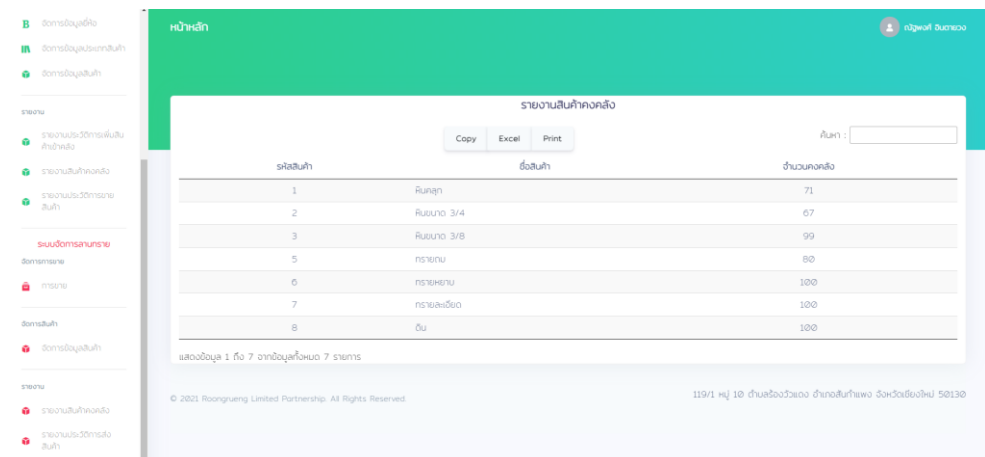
จัดการข้อมูลยี่ห้อ
จัดการข้อมูลประเภทสินค้า
จัดการข้อมูลสินค้า

รายงาน
รายงานประวัติการเพิ่มสินค้าเข้าคลัง
รายงานสินค้าคงคลัง
รายงานประวัติการขายสินค้า

ระบบจัดการสาขาทราย
จัดการการขาย
การขาย

จัดการสินค้า
จัดการข้อมูลสินค้า

รายงาน
รายงานสินค้าคงคลัง
รายงานประวัติการสั่งสินค้า

หน้าหลัก

ณัฐพงศ์ อินตาแวง

รายงานสินค้าคงคลัง

Copy Excel Print

ค้นหา :

| รหัสสินค้า | ชื่อสินค้า | จำนวนคงคลัง |
|---|---|---|
| 1 | หินคลุก | 71 |
| 2 | หินขนาด 3/4 | 67 |
| 3 | หินขนาด 3/8 | 99 |
| 5 | ทรายถม | 80 |
| 6 | ทรายหยาบ | 100 |
| 7 | ทรายละเอียด | 100 |
| 8 | ดิน | 100 |

แสดงข้อมูล 1 ถึง 7 จากข้อมูลทั้งหมด 7 รายการ

© 2021 Roongrueng Limited Partnership. All Rights Reserved.

119/1 หมู่ 10 ตำบลร้องวัวแดง อำเภอสันกำแพง จังหวัดเชียงใหม่ 50130